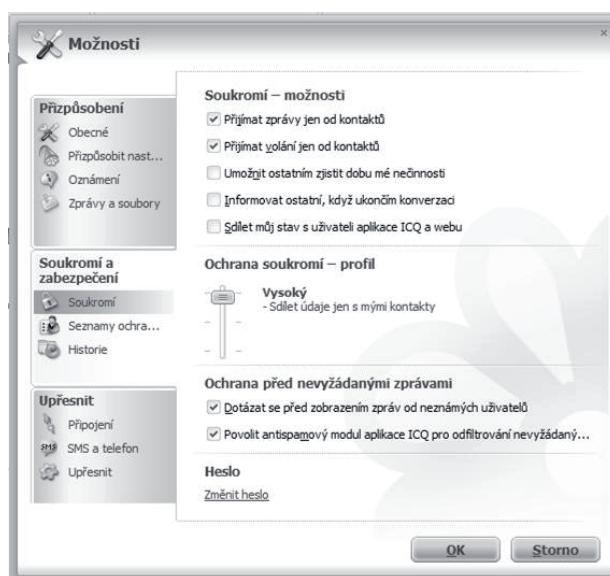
Možnosti

Přizpůsobení
Obecné
Přizpůsobit nast...
Oznámení
Zprávy a soubory

Soukromí a zabezpečení
Soukromí
Seznamy ochra...
Historie

Upřesnit
Připojení
SMS a telefon
Upřesnit

Soukromí – možnosti
Přijímat zprávy jen od kontaktů
Přijímat volání jen od kontaktů
Umožnit ostatním zjistit dobu mé nečinnosti
Informovat ostatní, když ukončím konverzaci
Sdílet můj stav s uživateli aplikace ICQ a webu

Ochrana soukromí – profil
Vysoký
- Sdílet údaje jen s mými kontakty

Ochrana před nevyžádanými zprávami
Dotázat se před zobrazením zpráv od neznámých uživatelů
Povolit antispamový modul aplikace ICQ pro odfiltrování nevyžádaný...

Heslo
Změnit heslo

OK
Storno